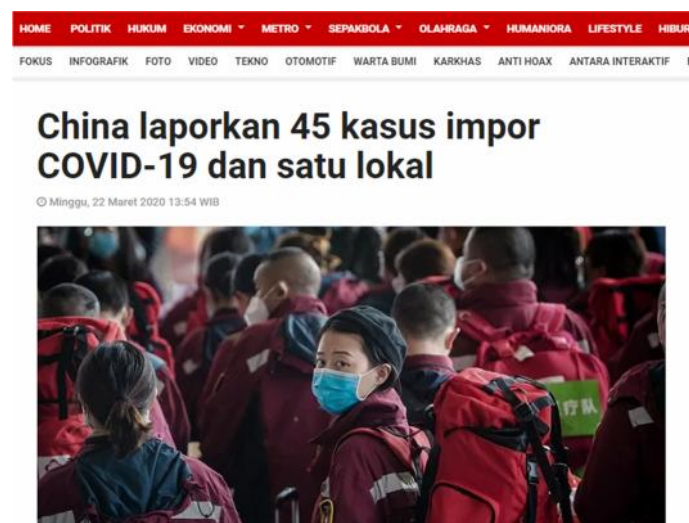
HOME POLITIK HUKUM EKONOMI METRO SEPAKBOLA OLAHRAGA HUMANIORA LIFESTYLE HIBUR

FOKUS INFOGRAFIK FOTO VIDEO TEKNO OTOMOTIF WARTA BUMI KARKHAS ANTI HOAX ANTARA INTERAKTIF

China laporkan 45 kasus impor COVID-19 dan satu lokal

Minggu, 22 Maret 2020 13:54 WIB

疗队